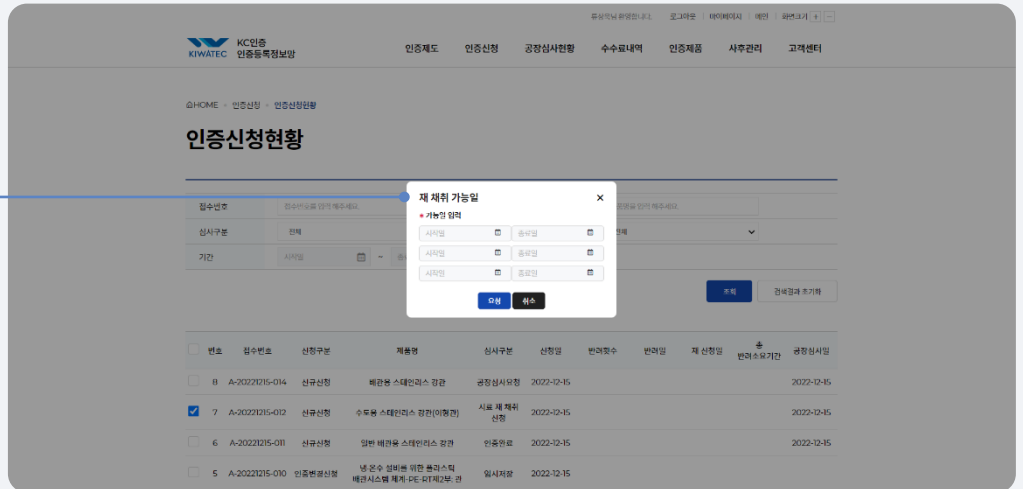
류상역님 환영합니다. 로그아웃 마이페이지 메인 화면크기 + −

KIWATEC KC인증 인증등록정보망

인증제도 인증신청 공장심사현황 수수료내역 인증제품 사후관리 고객센터

HOME > 인증신청 > 인증신청현황

인증신청현황

접수번호 접수번호를 입력 해주세요.

심사구분 전체

기간 시작일 ~ 종

재 채취 가능일 ×

* 가능일 입력

| 시작일 | 종료일 |
|---|---|
| 시작일 | 종료일 |
| 시작일 | 종료일 |

요청 취소

조회 검색결과 초기화

| 번호 | 접수번호 | 신청구분 | 제품명 | 심사구분 | 신청일 | 반려횟수 | 반려일 | 재 신청일 | 반려소요기간 | 공장심사일 |
|---|---|---|---|---|---|---|---|---|---|---|
| 8 | A-20221215-014 | 신규신청 | 배관용 스테인리스 강관 | 공장심사요청 | 2022-12-15 | | | | | 2022-12-15 |
| 7 | A-20221215-012 | 신규신청 | 수도용 스테인리스 강관(이형관) | 시료 재 채취 신청 | 2022-12-15 | | | | | 2022-12-15 |
| 6 | A-20221215-011 | 신규신청 | 일반 배관용 스테인리스 강관 | 인증완료 | 2022-12-15 | | | | | 2022-12-15 |
| 5 | A-20221215-010 | 인증변경신청 | 냉.온수 설비를 위한 플라스틱 배관시스템 체계-PE-RT제2부: 관 | 임시저장 | 2022-12-15 | | | | | |